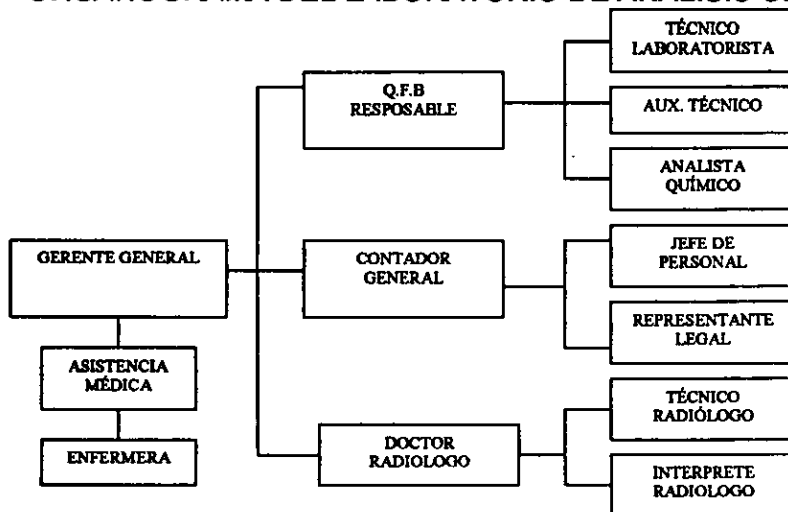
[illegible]

GERENTE GENERAL

ASISTENCIA MÉDICA

ENFERMERA

Q.F.B RESPOSABLE

CONTADOR GENERAL

DOCTOR RADIOLOGO

TÉCNICO LABORATORISTA

AUX. TÉCNICO

ANALISTA QUÍMICO

JEFE DE PERSONAL

REPRESENTANTE LEGAL

TÉCNICO RADIÓLOGO

INTERPRETE RADIOLOGO